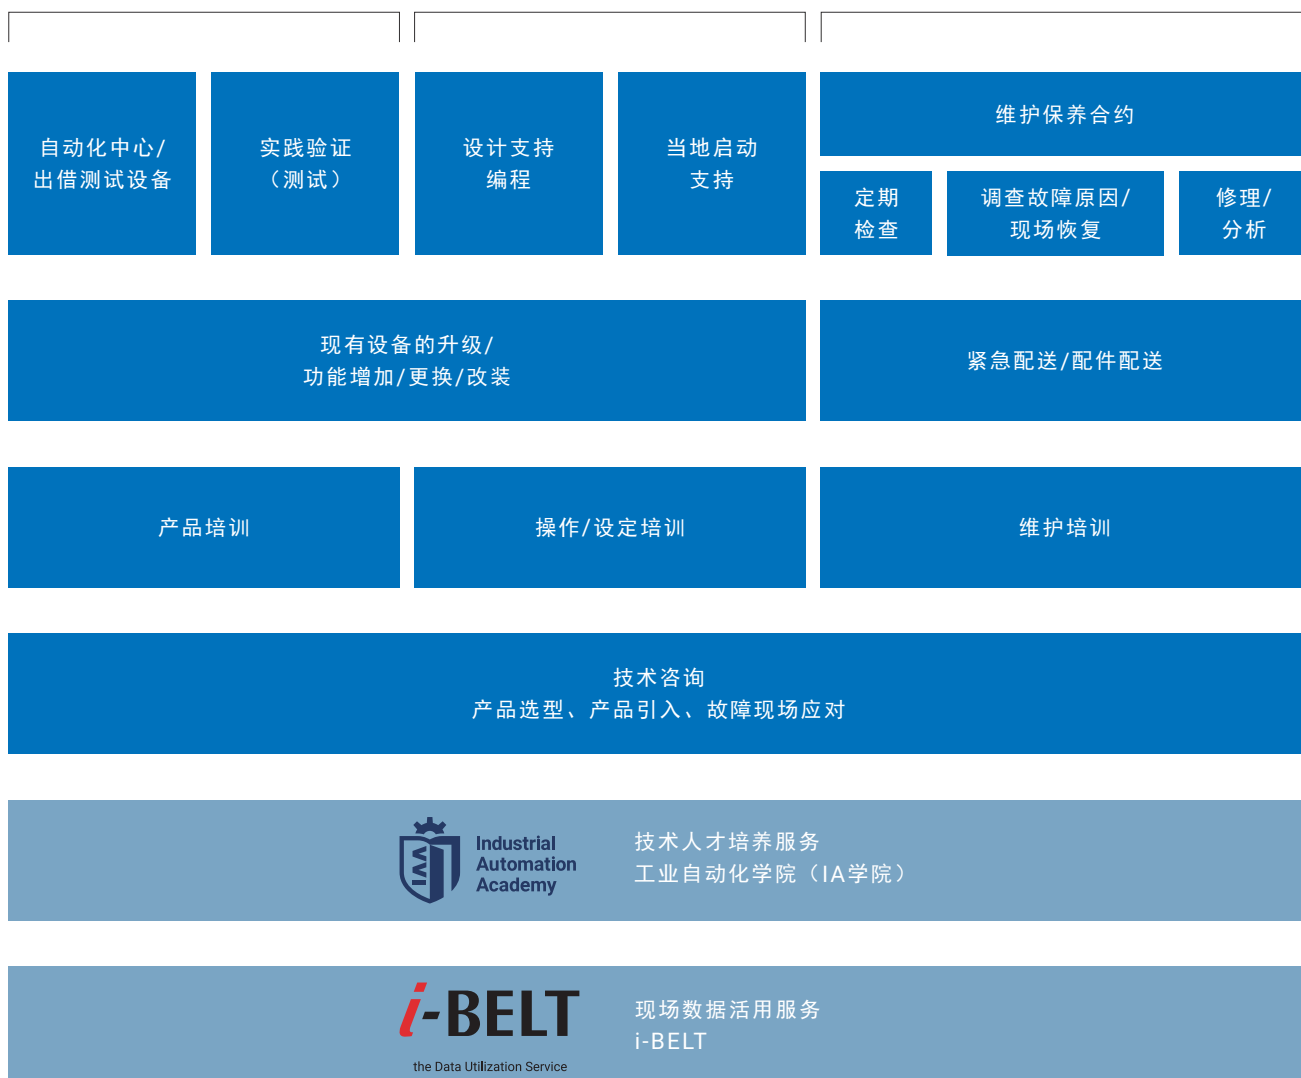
自动化中心/
出借测试设备

实践验证
（测试）

设计支持
编程

当地启动
支持

维护保养合约

定期
检查

调查故障原因/
现场恢复

修理/
分析

现有设备的升级/
功能增加/更换/改装

紧急配送/配件配送

产品培训

操作/设定培训

维护培训

技术咨询
产品选型、产品引入、故障现场应对

Industrial
Automation
Academy

技术人才培养服务
工业自动化学院（IA学院）

i-BELT
the Data Utilization Service

现场数据活用服务
i-BELT